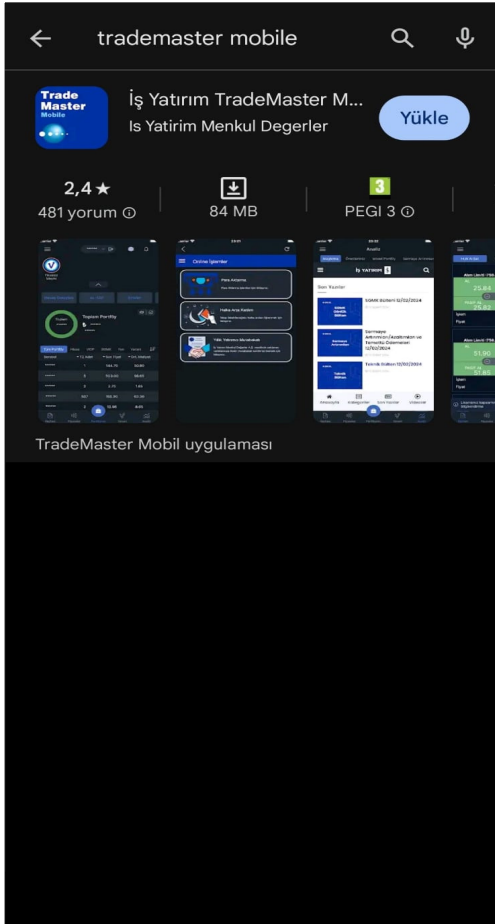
trademaster mobile

Trade Master Mobile

İş Yatırım TradeMaster M...
Is Yatirim Menkul Degerler

Yükle

2,4 ★
481 yorum ⓘ

84 MB

3
PEGI 3 ⓘ

Toplam Portföy

Online İşlemler

Para Aktarma

Halka Arz Talebi

Fikir Yatırımı Aksiyonları

Analiz

İş YATIRIM

Son Yazılar

Günlük Bülten 12/02/2024

Sermaye Artırımları,Bölünmeler ve Temettü Ödemeleri 12/02/2024

Teknik Bülten 12/02/2024

25.84

51.90

TradeMaster Mobil uygulaması